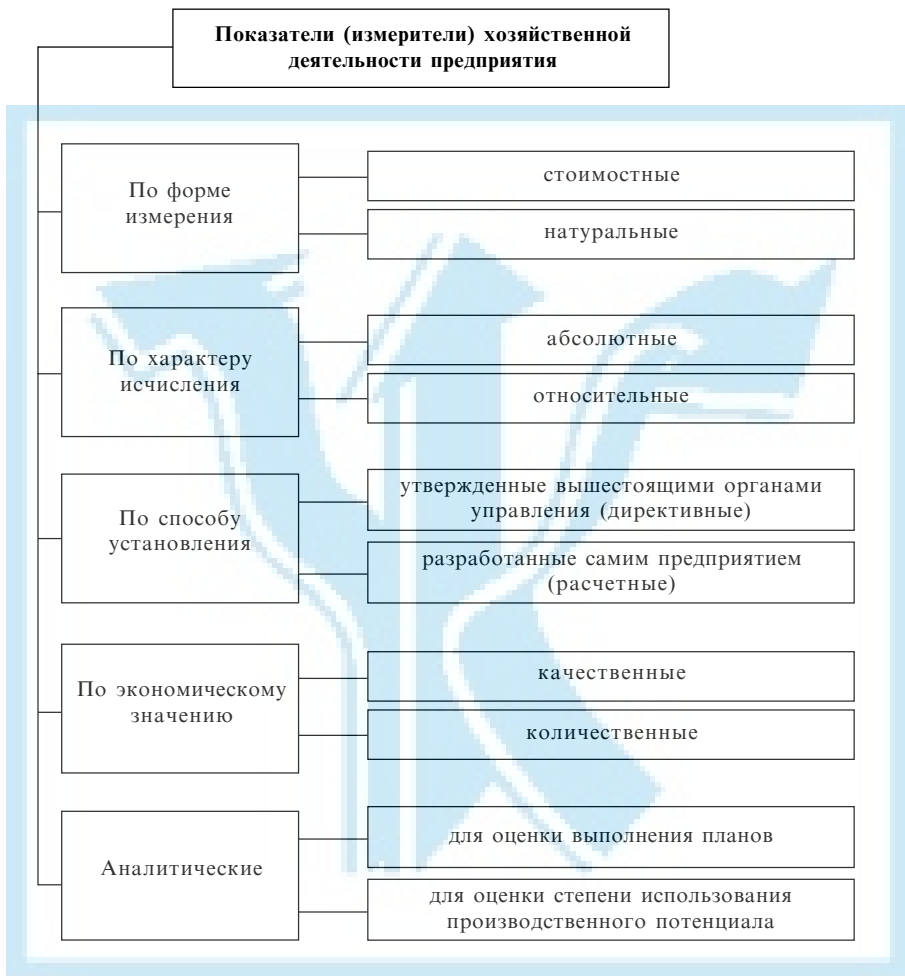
Показатели (измерители) хозяйственной деятельности предприятия

По форме измерения

стоимостные

натуральные

По характеру исчисления

абсолютные

относительные

По способу установления

утвержденные вышестоящими органами управления (директивные)

разработанные самим предприятием (расчетные)

По экономическому значению

качественные

количественные

Аналитические

для оценки выполнения планов

для оценки степени использования производственного потенциала